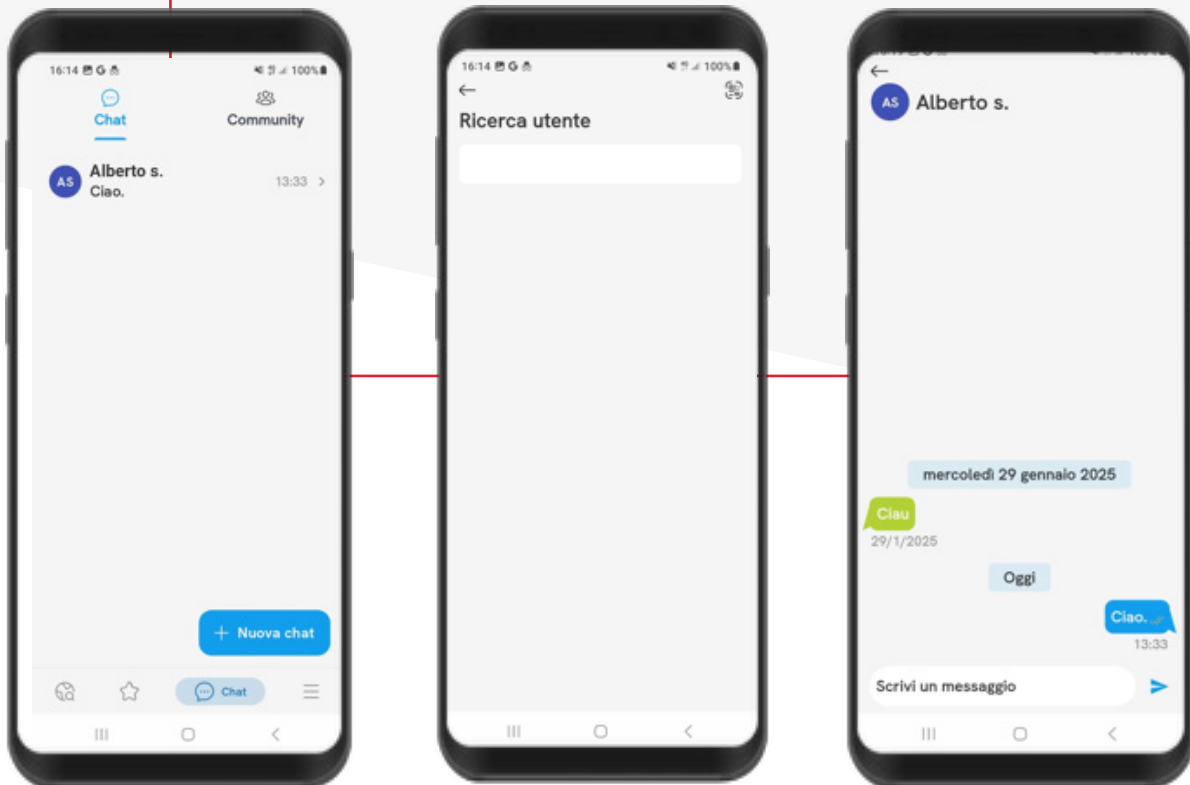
16:14 100%

Chat

Community

AS Alberto s.
Ciao.
13:33

+ Nuova chat

Chat

16:14 100%

Ricerca utente

AS Alberto s.

mercoledì 29 gennaio 2025

Ciau
29/1/2025

Oggi

Ciao.
13:33

Scrivi un messaggio